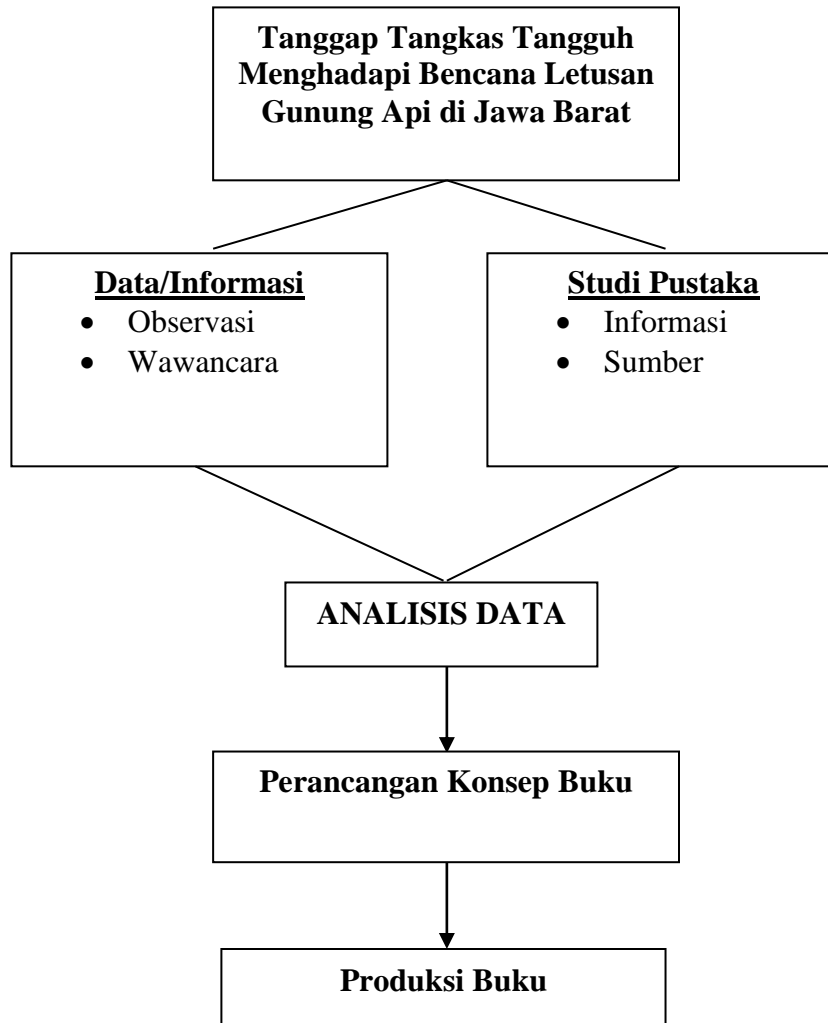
Tanggap Tangkas Tangguh Menghadapi Bencana Letusan Gunung Api di Jawa Barat

Data/Informasi
- Observasi
- Wawancara

Studi Pustaka
- Informasi
- Sumber

ANALISIS DATA

Perancangan Konsep Buku

Produksi Buku